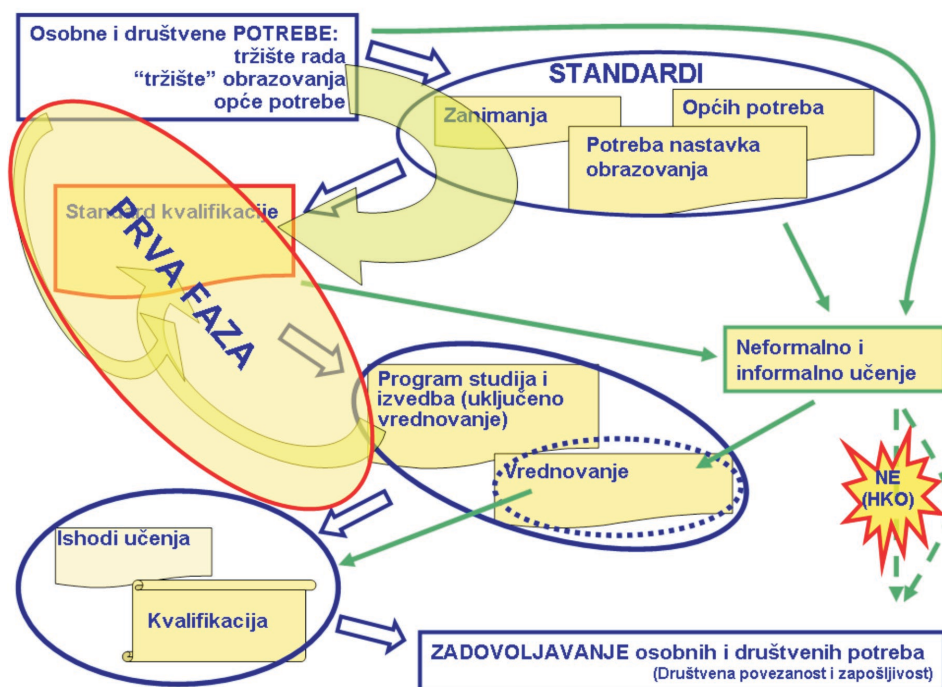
Osobne i društvene POTREBE:
tržište rada
"tržište" obrazovanja
opće potrebe

STANDARDI

Zanimanja

Općih potreba

Potreba nastavka obrazovanja

Standard kvalifikacije

PRVA FAZA

Neformalno i informalno učenje

Program studija i izvedba (uključeno vrednovanje)

Vrednovanje

NE (HKO)

Ishodi učenja

Kvalifikacija

ZADOVOLJAVANJE osobnih i društvenih potreba
(Društvena povezanost i zapošljivost)